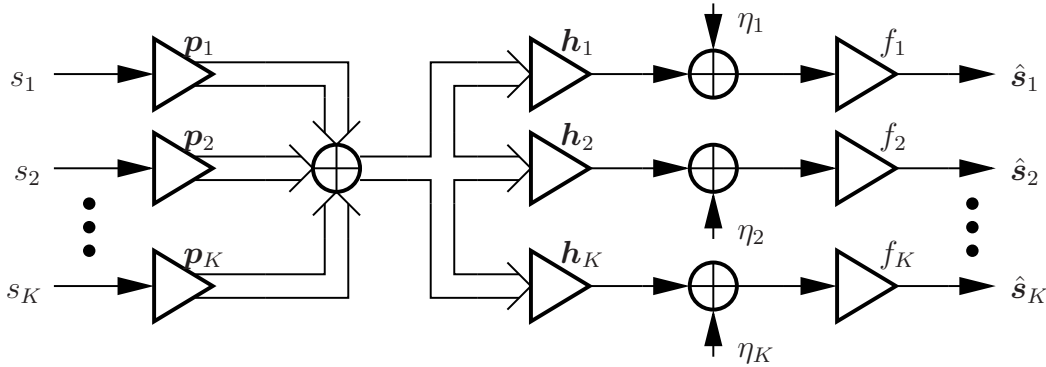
$s_1$ $\boldsymbol{p}_1$
$s_2$ $\boldsymbol{p}_2$
$s_K$ $\boldsymbol{p}_K$
$\boldsymbol{h}_1$ $\eta_1$ $f_1$ $\hat{\boldsymbol{s}}_1$
$\boldsymbol{h}_2$ $\eta_2$ $f_2$ $\hat{\boldsymbol{s}}_2$
$\boldsymbol{h}_K$ $\eta_K$ $f_K$ $\hat{\boldsymbol{s}}_K$